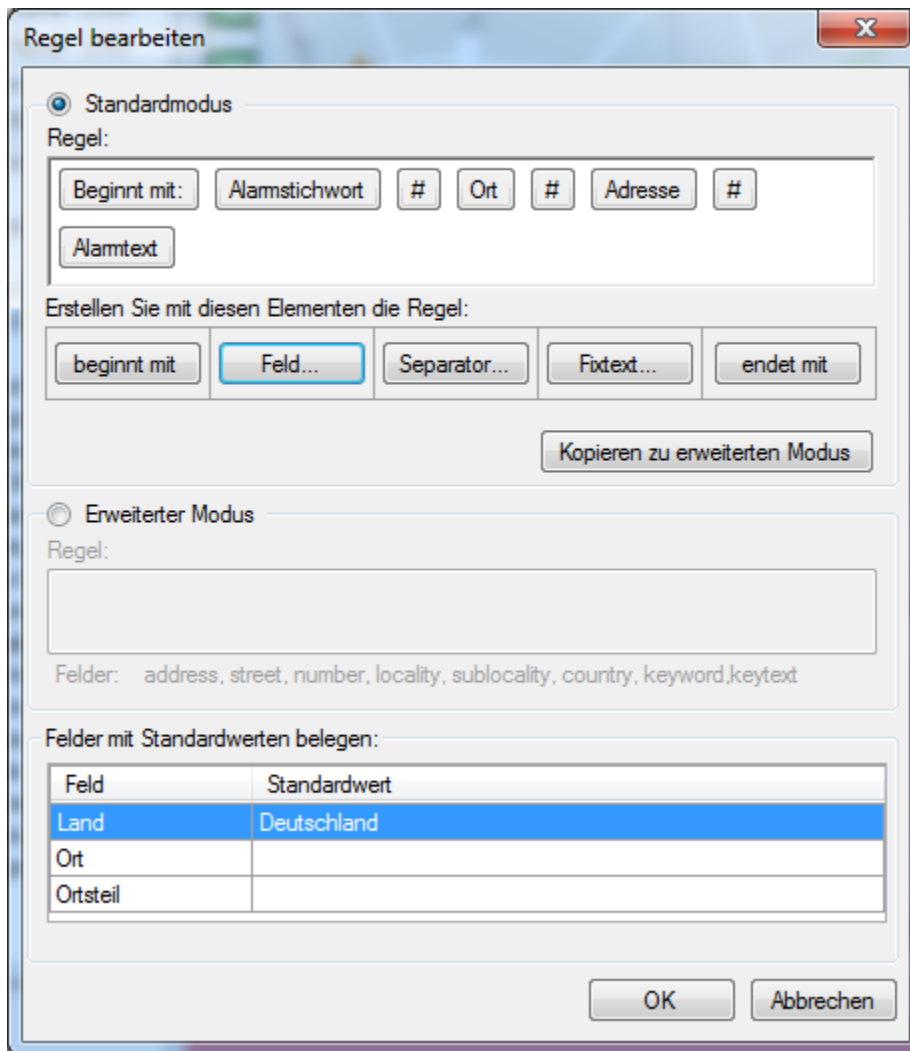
Regel bearbeiten

Standardmodus

Regel:

Beginnt mit: Alarmstichwort # Ort # Adresse #

Alarmtext

Erstellen Sie mit diesen Elementen die Regel:

beginnt mit | Feld... | Separator... | Fixtext... | endet mit

Kopieren zu erweiterten Modus

Erweiterter Modus

Regel:

Felder: address, street, number, locality, sublocality, country, keyword,keytext

Felder mit Standardwerten belegen:

| Feld | Standardwert |
|---|---|
| Land | Deutschland |
| Ort | |
| Ortsteil | |

OK Abbrechen